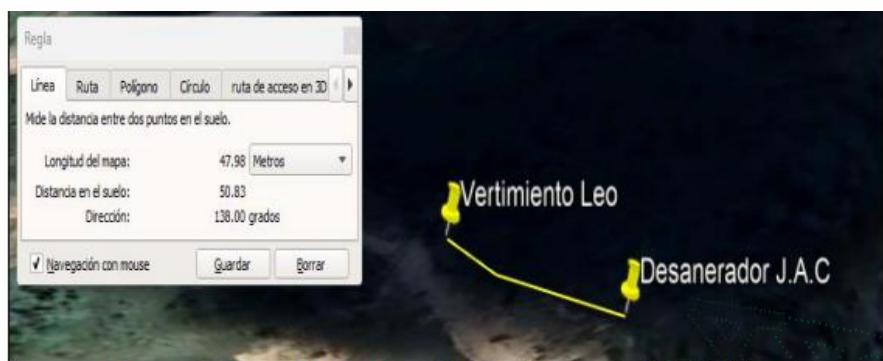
Regla

Línea | Ruta | Polígono | Círculo | ruta de acceso en 3D

Mide la distancia entre dos puntos en el suelo.

Longitud del mapa: 47.98 Metros

Distancia en el suelo: 50.83

Dirección: 138.00 grados

Navegación con mouse | Guardar | Borrar

Vertimiento Leo

Desanerador J.A.C